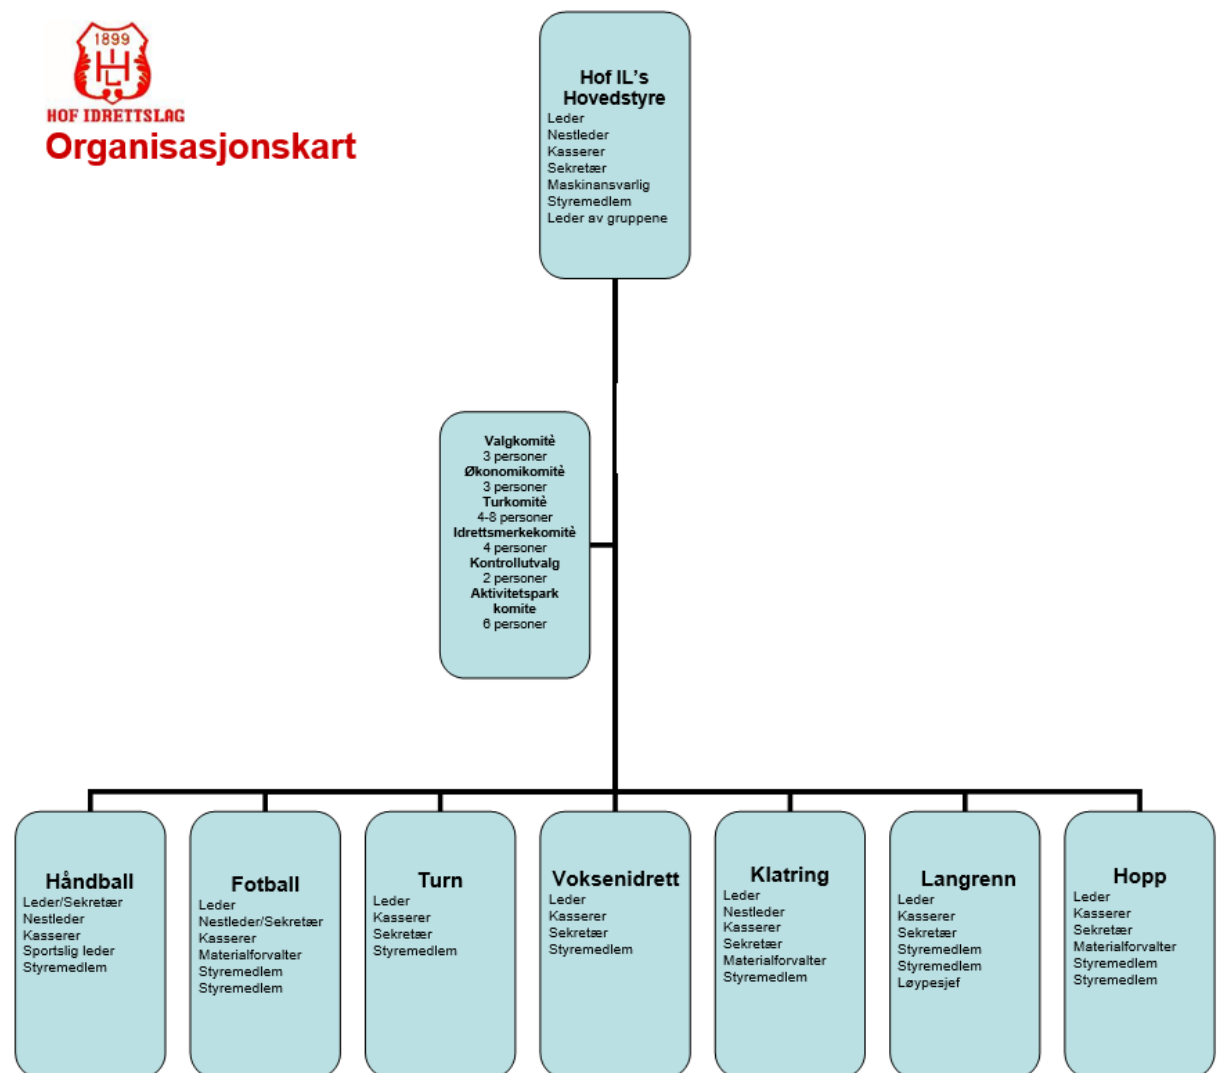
1899
HIL
HOF IDRETTSLAG
Organisasjonskart

Hof IL's Hovedstyre
Leder
Nestleder
Kasserer
Sekretær
Maskinansvarlig
Styremedlem
Leder av gruppene

Valgkomitè
3 personer
Økonomikomitè
3 personer
Turkomitè
4-8 personer
Idrettsmerkekomitè
4 personer
Kontrollutvalg
2 personer
Aktivitetspark komite
6 personer

Håndball
Leder/Sekretær
Nestleder
Kasserer
Sportslig leder
Styremedlem

Fotball
Leder
Nestleder/Sekretær
Kasserer
Materialforvalter
Styremedlem
Styremedlem

Turn
Leder
Kasserer
Sekretær
Styremedlem

Voksenidrett
Leder
Kasserer
Sekretær
Styremedlem

Klatring
Leder
Nestleder
Kasserer
Sekretær
Materialforvalter
Styremedlem

Langrenn
Leder
Kasserer
Sekretær
Styremedlem
Styremedlem
Løypesjef

Hopp
Leder
Kasserer
Sekretær
Materialforvalter
Styremedlem
Styremedlem